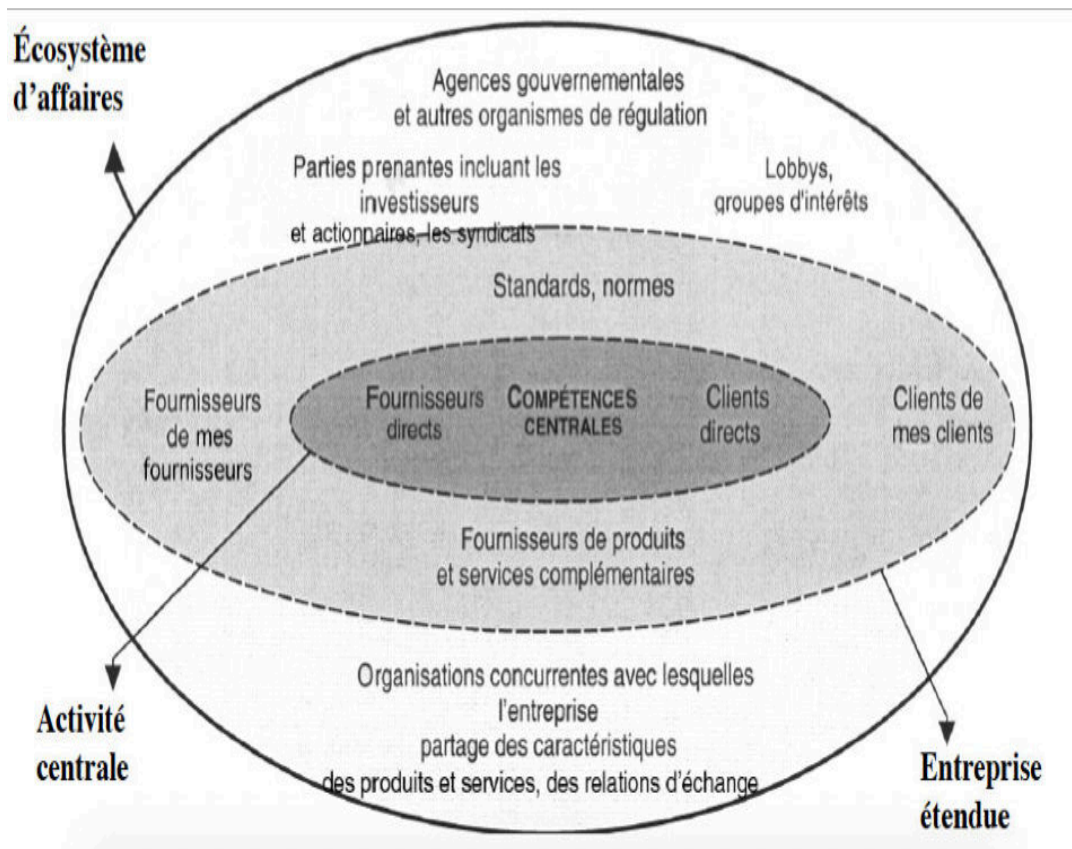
Écosystème d'affaires

Agences gouvernementales et autres organismes de régulation

Parties prenantes incluant les investisseurs et actionnaires, les syndicats

Lobbys, groupes d'intérêts

Standards, normes

Fournisseurs de mes fournisseurs

Fournisseurs directs

COMPÉTENCES CENTRALES

Clients directs

Clients de mes clients

Fournisseurs de produits et services complémentaires

Organisations concurrentes avec lesquelles l'entreprise partage des caractéristiques des produits et services, des relations d'échange

Activité centrale

Entreprise étendue